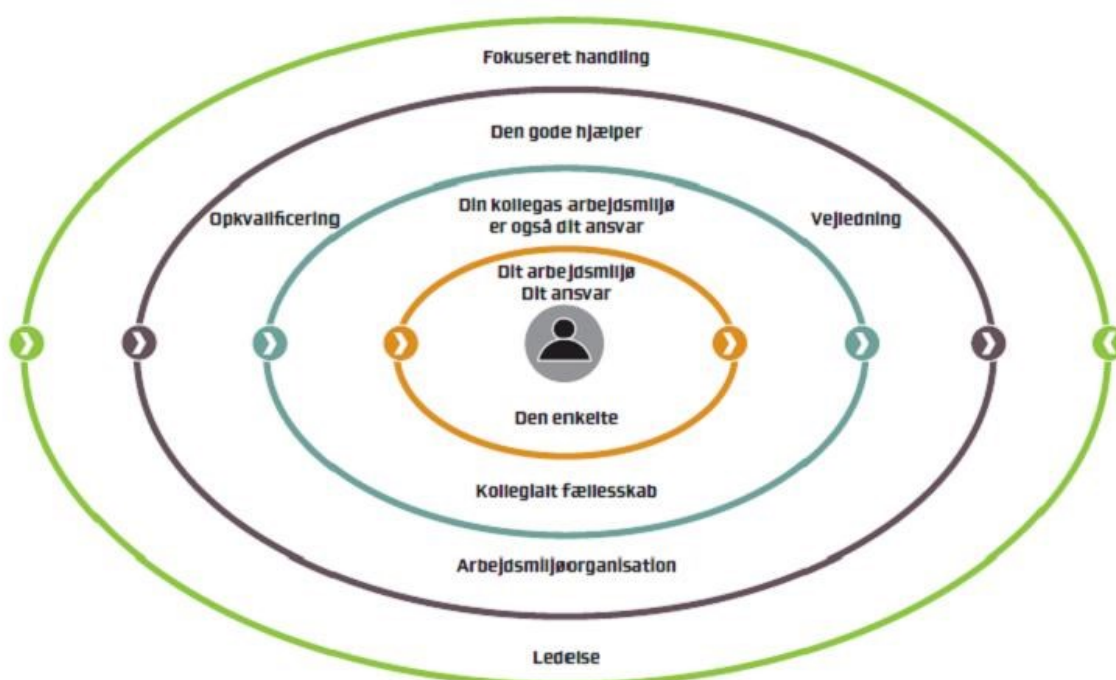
Fokuseret handling

Den gode hjælper

Opkvalificering

Din kollegas arbejdsmiljø er også dit ansvar

Vejledning

Dit arbejdsmiljø
Dit ansvar

Den enkelte

Kollegialt fællesskab

Arbejdsmiljøorganisation

Ledelse